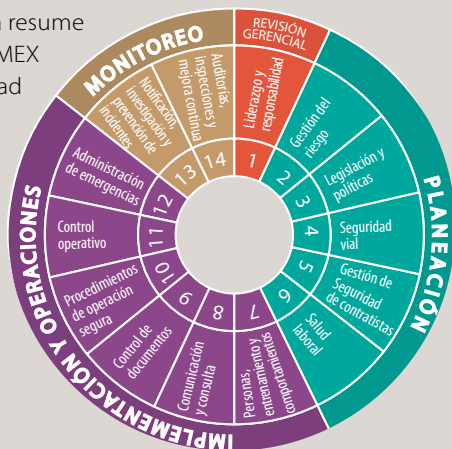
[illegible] resume
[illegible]MEX
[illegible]ad

MONITOREO
REVISIÓN GERENCIAL
PLANEACIÓN
IMPLEMENTACIÓN Y OPERACIONES

1 Liderazgo y responsabilidad
2 Gestión del riesgo
3 Legislación y políticas
4 Seguridad vial
5 Gestión de Seguridad de contratistas
6 Salud laboral
7 Personas, entrenamiento y comportamientos
8 Comunicación y consulta
9 Control de documentos
10 Procedimientos de operación segura
11 Control operativo
12 Administración de emergencias
13 Notificación, investigación, prevención de incidentes
14 Auditorías, inspecciones y mejora continua